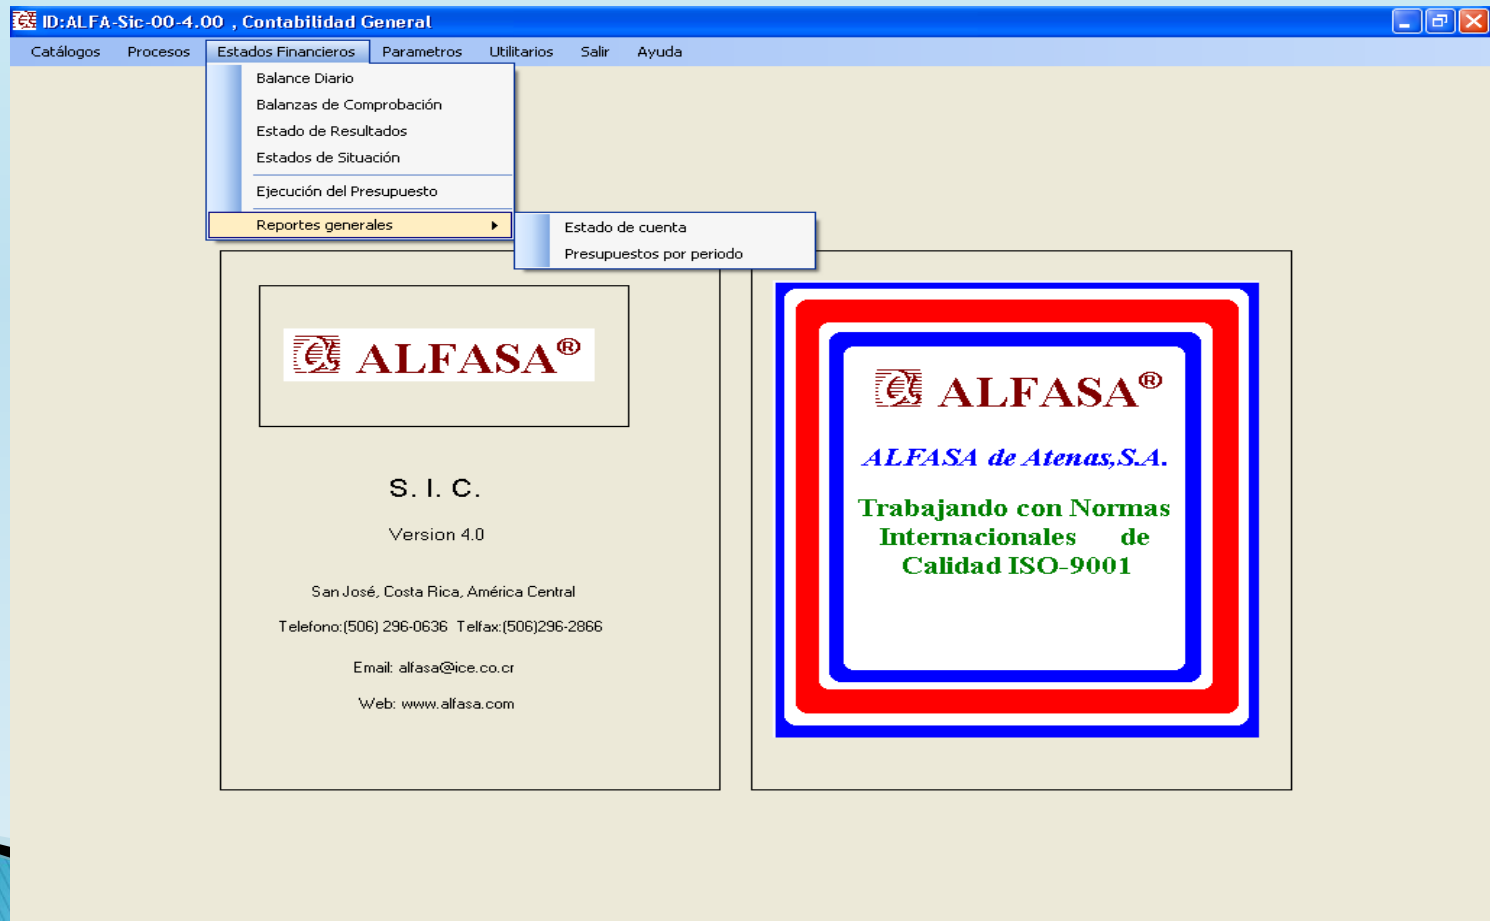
ID:ALFA-Sic-00-4.00 , Contabilidad General

Catálogos Procesos Estados Financieros Parametros Utilitarios Salir Ayuda

Balance Diario
Balanzas de Comprobación
Estado de Resultados
Estados de Situación
Ejecución del Presupuesto
Reportes generales

Estado de cuenta
Presupuestos por periodo

ALFASA®

S. I. C.

Version 4.0

San José, Costa Rica, América Central

Telefono:(506) 296-0636 Telfax:(506)296-2866

Email: alfasa@ice.co.cr

Web: www.alfasa.com

ALFASA®

ALFASA de Atenas,S.A.

Trabajando con Normas Internacionales de Calidad ISO-9001